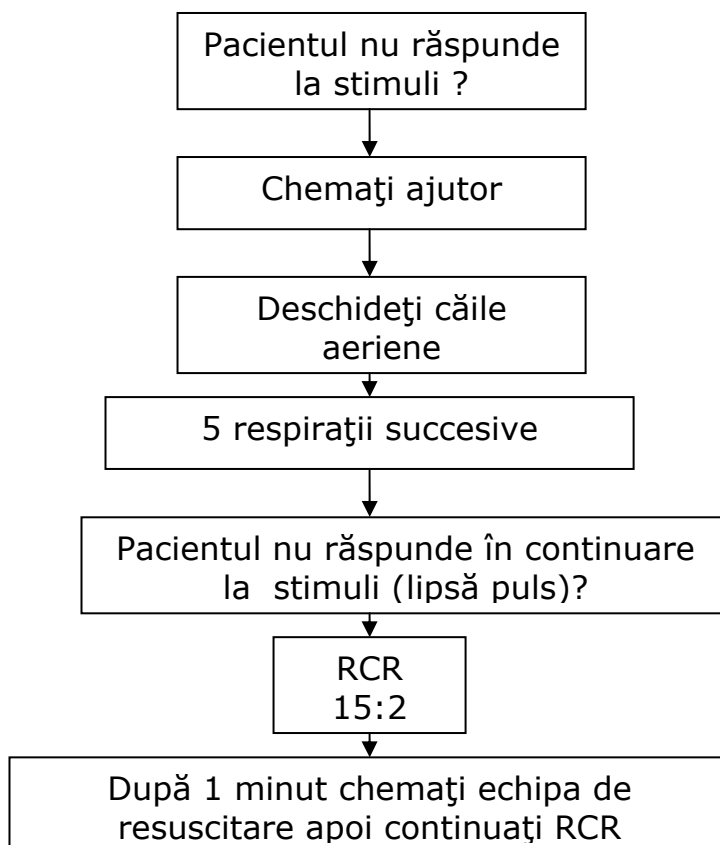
Pacientul nu răspunde la stimuli ?

Chemaţi ajutor

Deschideţi căile aeriene

5 respiraţii succesive

Pacientul nu răspunde în continuare la stimuli (lipsă puls)?

RCR 15:2

După 1 minut chemaţi echipa de resuscitare apoi continuaţi RCR